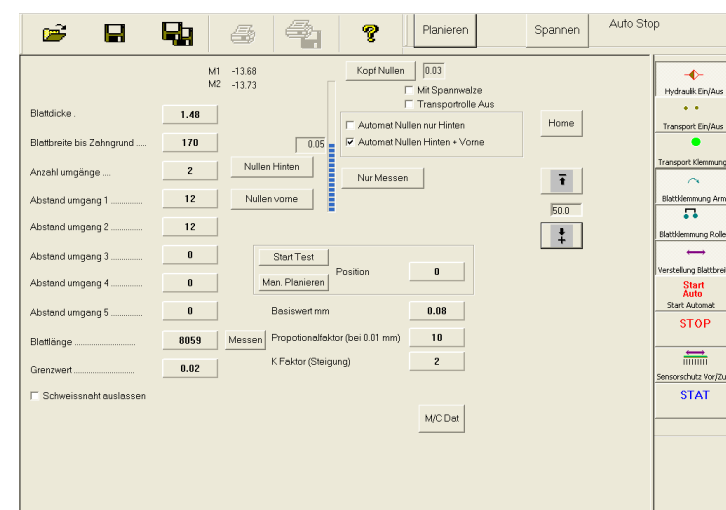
Planieren | Spannen | Auto Stop

M1 -13.68
M2 -13.73

Kopf Nullen 0.03

Mit Spannwalze
Transportrolle Aus

Automat Nullen nur Hinten
☑ Automat Nullen Hinten + Vorne

Home

Blattdicke . 1.48
Blattbreite bis Zahngrund .... 170
Anzahl umgänge .... 2
Abstand umgang 1 .............. 12
Abstand umgang 2 .............. 12
Abstand umgang 3 .............. 0
Abstand umgang 4 .............. 0
Abstand umgang 5 .............. 0
Blattlänge .............................. 8059
Grenzwert .............................. 0.02

Schweissnaht auslassen

0.05

Nullen Hinten
Nullen vorne

Nur Messen

50.0

Start Test
Man. Planieren
Position 0

Basiswert mm 0.08
Messen
Propotionalfaktor (bei 0.01 mm) 10
K Faktor (Steigung) 2

M/C Dat

Hydraulik Ein/Aus
Transport Ein/Aus
Transport Klemmung
Blattklemmung Arm
Blattklemmung Rolle
Verstellung Blattbreit
Start Auto
Start Automat
STOP
Sensorschutz Vor/Zu
STAT